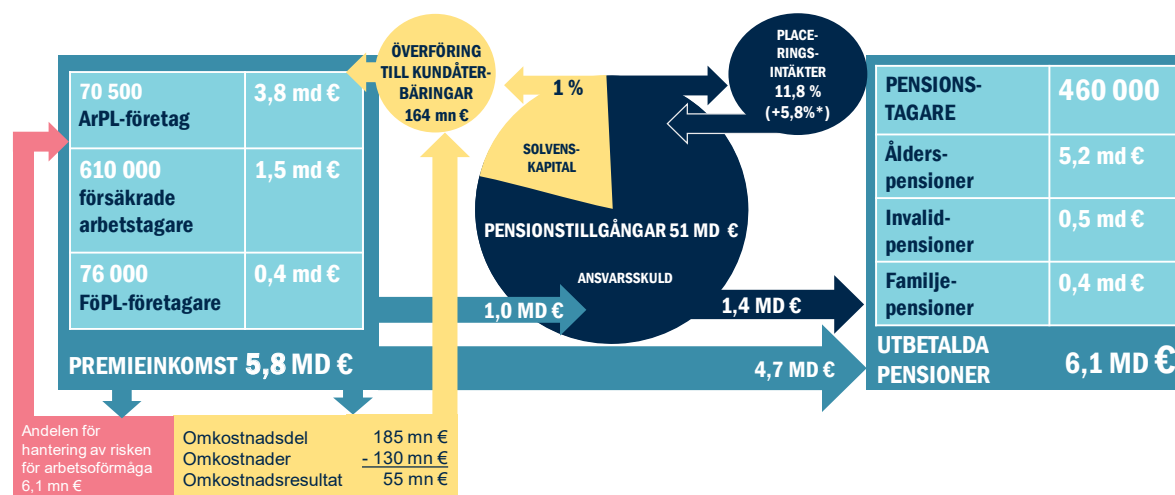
| 70 500 ArPL-företag | 3,8 md € |
|---|---|
| 610 000 försäkrade arbetstagare | 1,5 md € |
| 76 000 FöPL-företagare | 0,4 md € |

PREMIEINKOMST 5,8 MD €

ÖVERFÖRING TILL KUNDÅTERBÄRINGAR 164 mn €

1 %

SOLVENSKAPITAL

PLACERINGSINTÄKTER 11,8 % (+5,8%*)

PENSIONSTILLGÅNGAR 51 MD €

ANSVARSSKULD

1,0 MD €

1,4 MD €

4,7 MD €

| PENSIONSTAGARE | 460 000 |
|---|---|
| Ålderspensioner | 5,2 md € |
| Invalidpensioner | 0,5 md € |
| Familjepensioner | 0,4 md € |

UTBETALDA PENSIONER 6,1 MD €

Andelen för hantering av risken för arbetsoförmåga 6,1 mn €

| Omkostnadsdel | 185 mn € |
|---|---|
| Omkostnader | - 130 mn € |
| Omkostnadsresultat | 55 mn € |